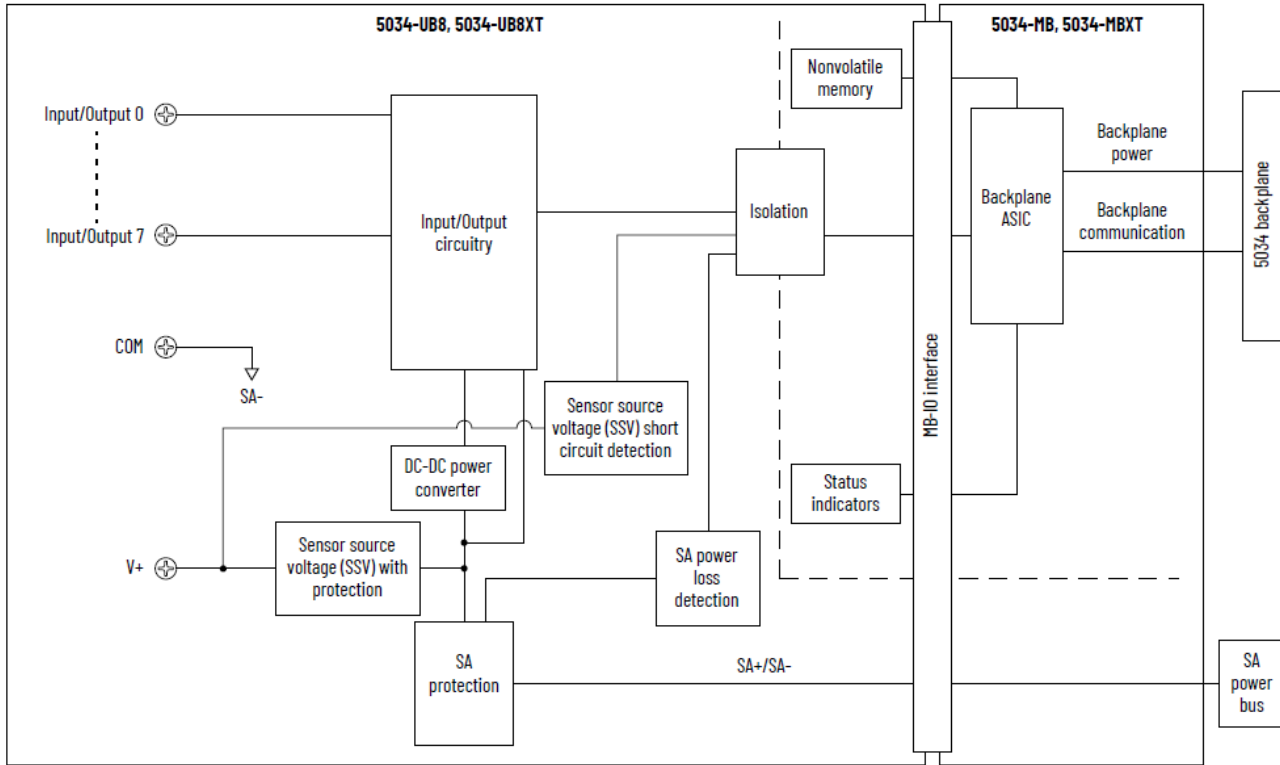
5034-UB8, 5034-UB8XT

5034-MB, 5034-MBXT

Nonvolatile memory

Input/Output 0

Input/Output 7

Input/Output circuitry

Isolation

Backplane ASIC

Backplane power

Backplane communication

5034 backplane

COM

SA-

Sensor source voltage (SSV) short circuit detection

MB-IO interface

DC-DC power converter

Status indicators

V+

Sensor source voltage (SSV) with protection

SA power loss detection

SA protection

SA+/SA-

SA power bus